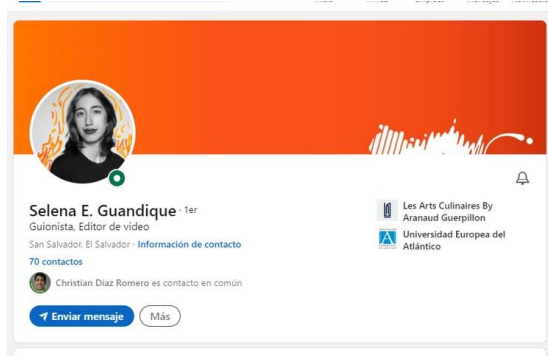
Selena E. Guandique · 1er
Guionista, Editor de video
San Salvador, El Salvador · Información de contacto
70 contactos
Christian Díaz Romero es contacto en común
Enviar mensaje
Más

Les Arts Culinaires By Aranaud Guerpillon
Universidad Europea del Atlántico